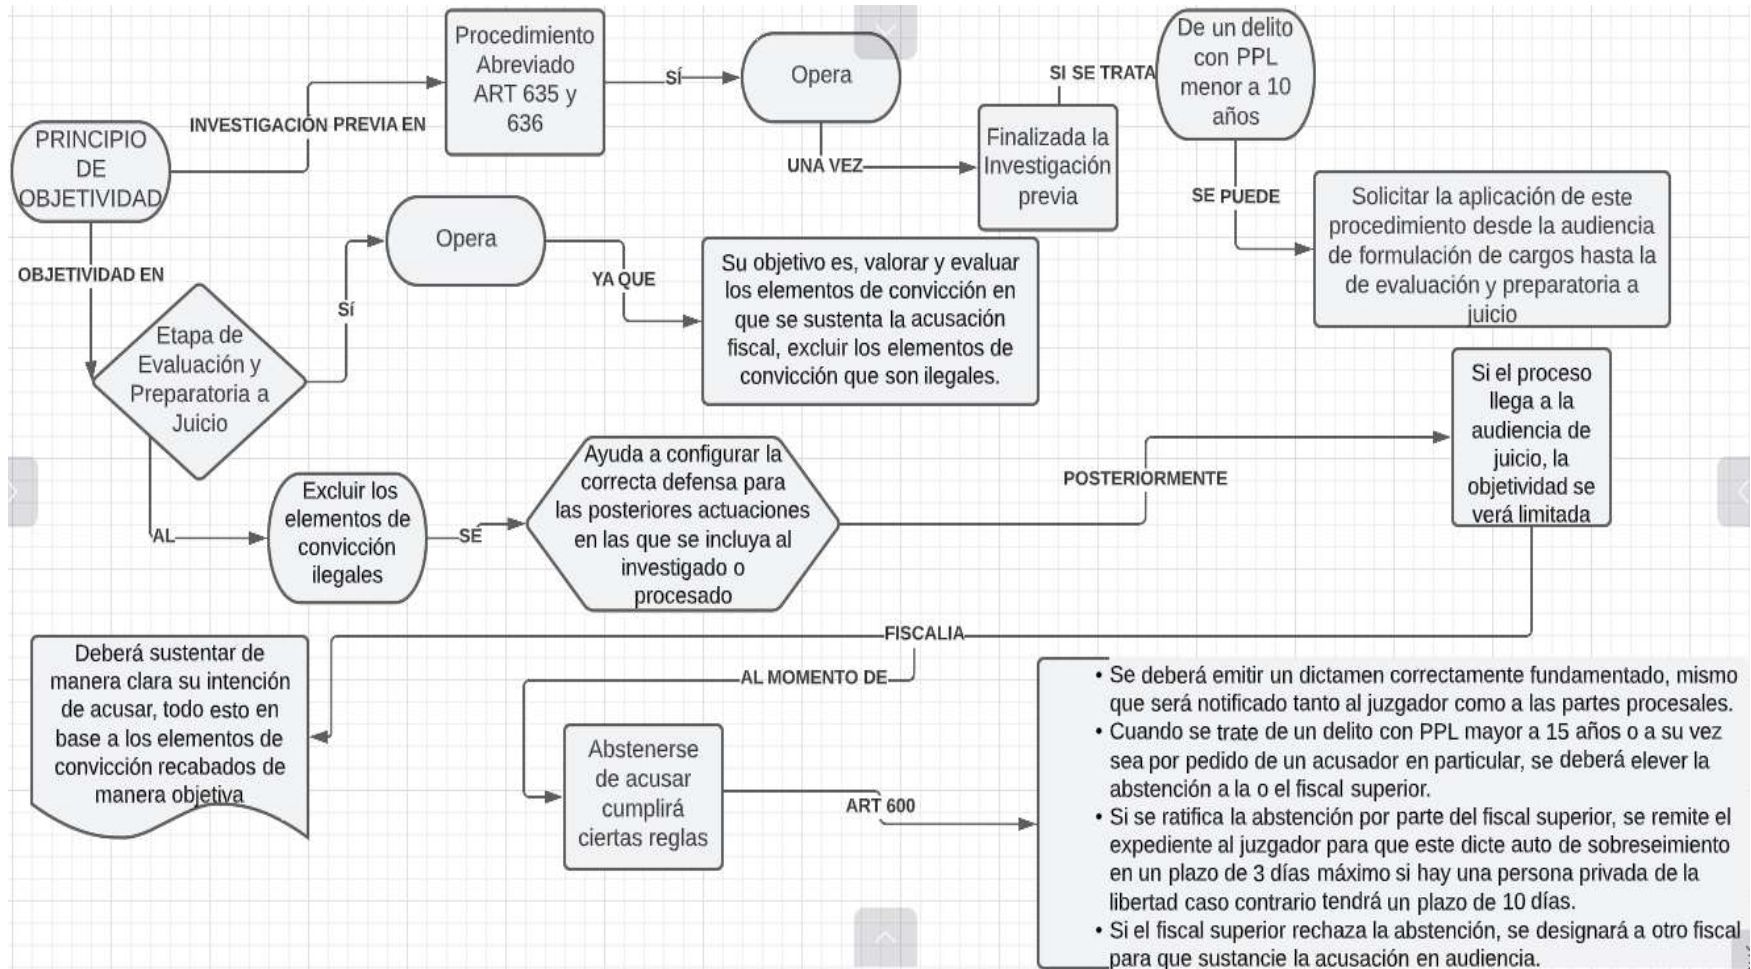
PRINCIPIO DE OBJETIVIDAD

INVESTIGACIÓN PREVIA EN

Procedimiento Abreviado ART 635 y 636

SÍ

Opera

UNA VEZ

Finalizada la Investigación previa

SI SE TRATA

De un delito con PPL menor a 10 años

SE PUEDE

Solicitar la aplicación de este procedimiento desde la audiencia de formulación de cargos hasta la de evaluación y preparatoria a juicio

OBJETIVIDAD EN

Etapa de Evaluación y Preparatoria a Juicio

SÍ

Opera

YA QUE

Su objetivo es, valorar y evaluar los elementos de convicción en que se sustenta la acusación fiscal, excluir los elementos de convicción que son ilegales.

AL

Excluir los elementos de convicción ilegales

SE

Ayuda a configurar la correcta defensa para las posteriores actuaciones en las que se incluya al investigado o procesado

POSTERIORMENTE

Si el proceso llega a la audiencia de juicio, la objetividad se verá limitada

FISCALIA

Deberá sustentar de manera clara su intención de acusar, todo esto en base a los elementos de convicción recabados de manera objetiva

AL MOMENTO DE

Abstenerse de acusar cumplirá ciertas reglas

ART 600

• Se deberá emitir un dictamen correctamente fundamentado, mismo que será notificado tanto al juzgador como a las partes procesales.
• Cuando se trate de un delito con PPL mayor a 15 años o a su vez sea por pedido de un acusador en particular, se deberá elever la abstención a la o el fiscal superior.
• Si se ratifica la abstención por parte del fiscal superior, se remite el expediente al juzgador para que este dicte auto de sobreseimiento en un plazo de 3 días máximo si hay una persona privada de la libertad caso contrario tendrá un plazo de 10 días.
• Si el fiscal superior rechaza la abstención, se designará a otro fiscal para que sustancie la acusación en audiencia.